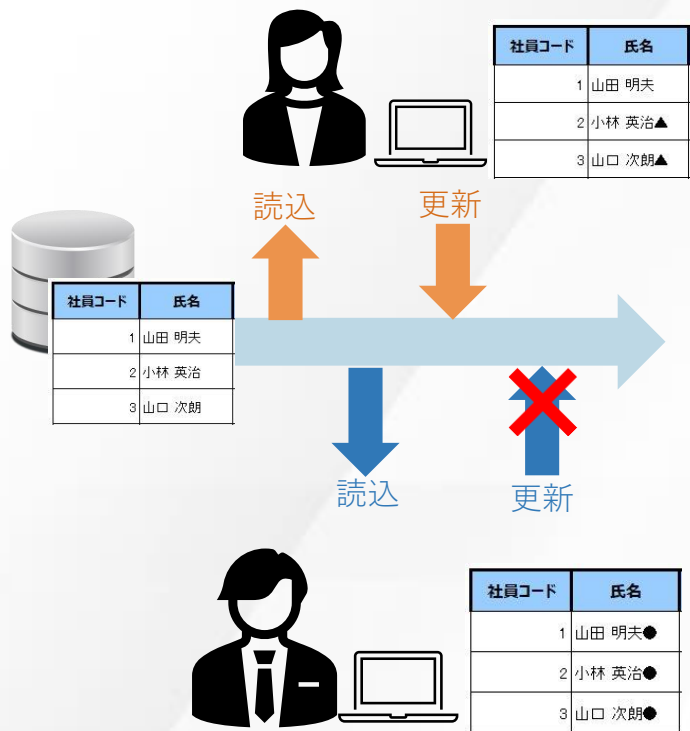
| 社員コード | 氏名 |
|---|---|
| 1 | 山田 明夫 |
| 2 | 小林 英治▲ |
| 3 | 山口 次朗▲ |

読込

更新

| 社員コード | 氏名 |
|---|---|
| 1 | 山田 明夫 |
| 2 | 小林 英治 |
| 3 | 山口 次朗 |

読込

更新

| 社員コード | 氏名 |
|---|---|
| 1 | 山田 明夫● |
| 2 | 小林 英治● |
| 3 | 山口 次朗● |